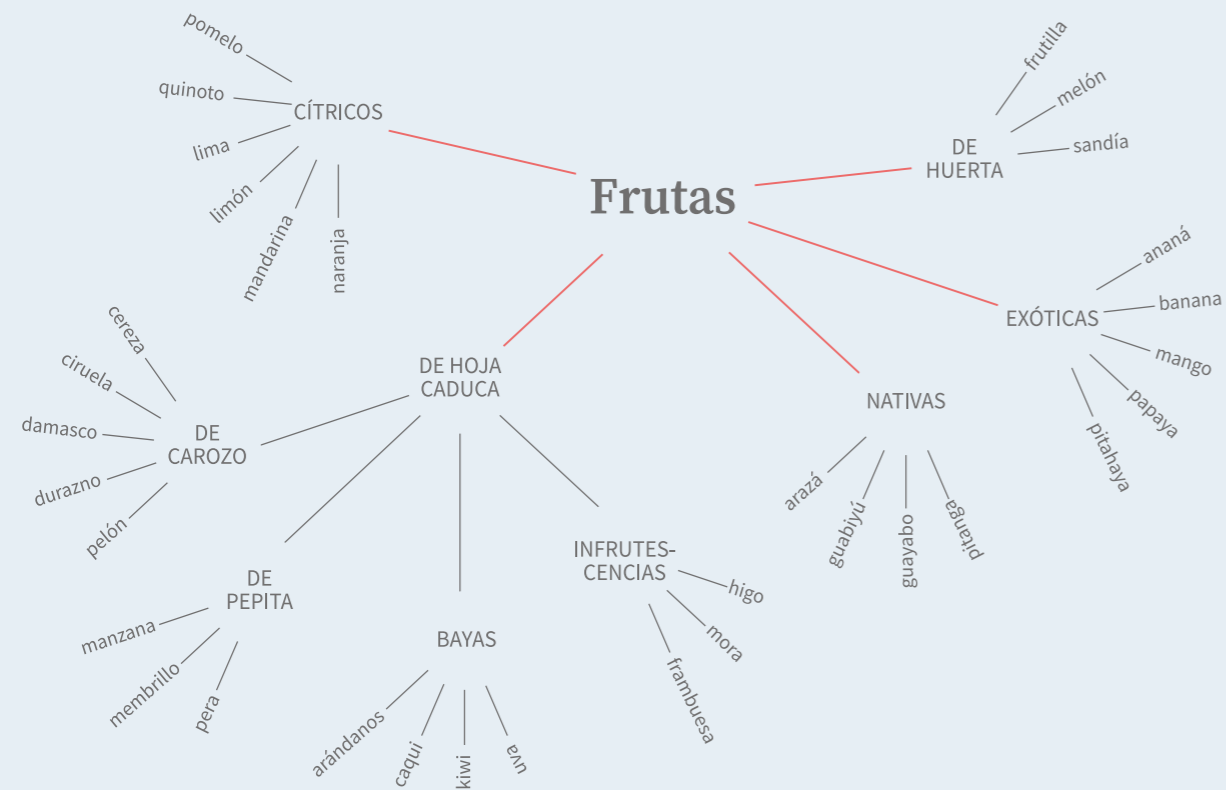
Frutas

CÍTRICOS
pomelo
quinoto
lima
limón
mandarina
naranja

DE HUERTA
frutilla
melón
sandía

EXÓTICAS
ananá
banana
mango
papaya
pitahaya

NATIVAS
arazá
guabiyú
guayabo
pitanga

DE HOJA CADUCA

DE CAROZO
cereza
ciruela
damasco
durazno
pelón

DE PEPITA
manzana
membrillo
pera

BAYAS
arándanos
caqui
kiwi
uva

INFRUTES-CENCIAS
higo
mora
frambuesa